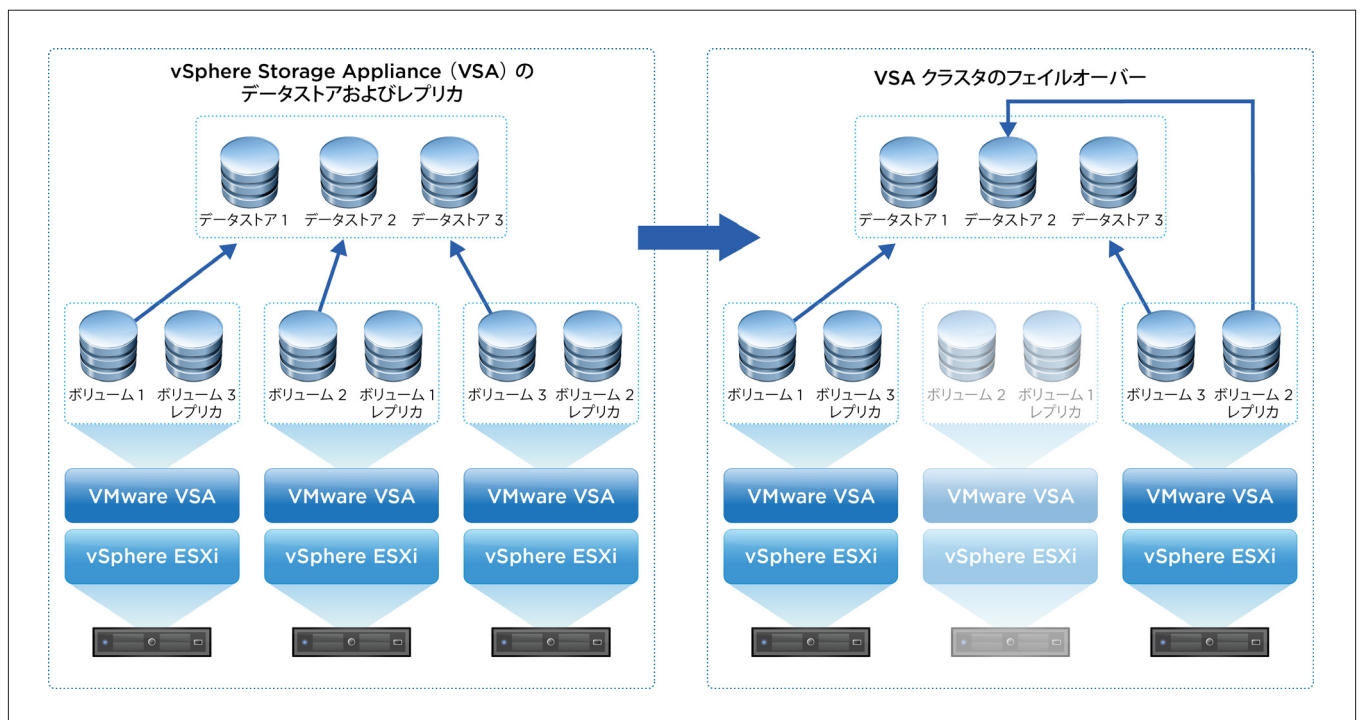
vSphere Storage Appliance (VSA) の
データストアおよびレプリカ

データストア 1　データストア 2　データストア 3

ボリューム 1　ボリューム 3 レプリカ　ボリューム 2　ボリューム 1 レプリカ　ボリューム 3　ボリューム 2 レプリカ

VMware VSA　VMware VSA　VMware VSA

vSphere ESXi　vSphere ESXi　vSphere ESXi

VSA クラスタのフェイルオーバー

データストア 1　データストア 2　データストア 3

ボリューム 1　ボリューム 3 レプリカ　ボリューム 2　ボリューム 1 レプリカ　ボリューム 3　ボリューム 2 レプリカ

VMware VSA　VMware VSA　VMware VSA

vSphere ESXi　vSphere ESXi　vSphere ESXi